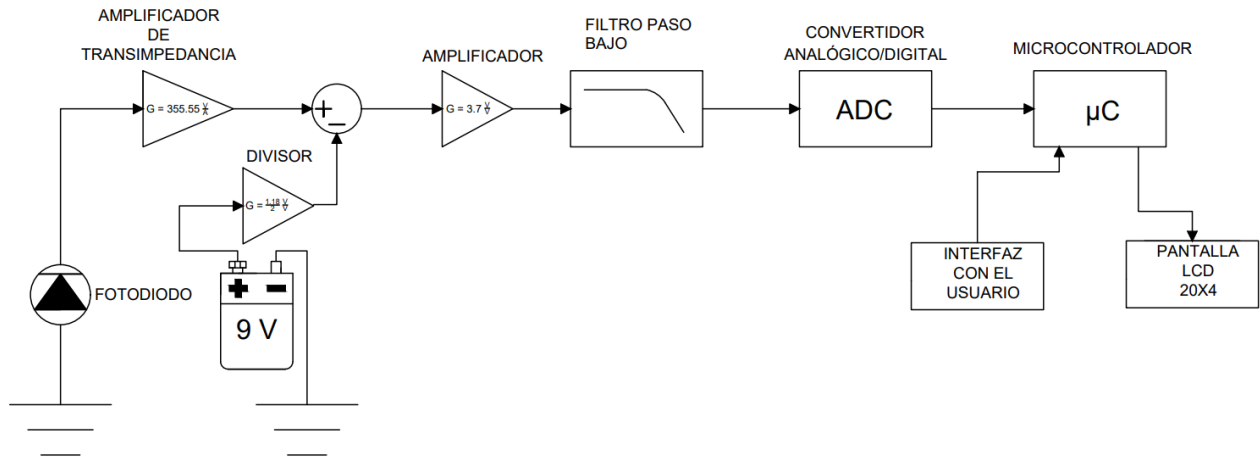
AMPLIFICADOR DE TRANSIMPEDANCIA

$G = 355.55 \frac{V}{A}$

+
_

DIVISOR

$G = \frac{1.18}{2} \frac{V}{V}$

AMPLIFICADOR

$G = 3.7 \frac{V}{V}$

FILTRO PASO BAJO

CONVERTIDOR ANALÓGICO/DIGITAL

ADC

MICROCONTROLADOR

µC

FOTODIODO

+ −

9 V

INTERFAZ CON EL USUARIO

PANTALLA LCD 20X4